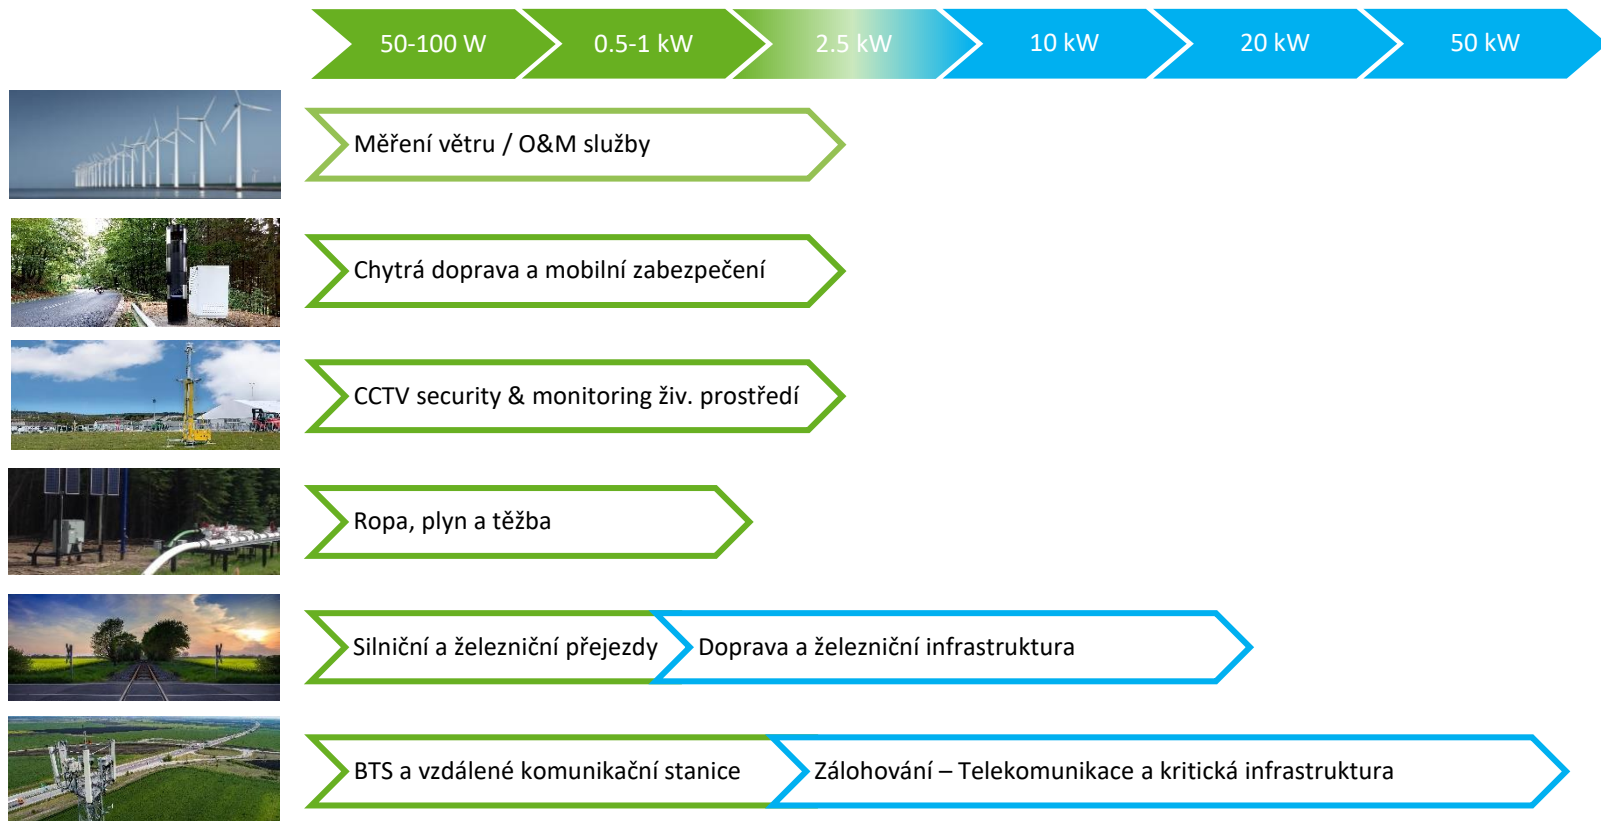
50-100 W
0.5-1 kW
2.5 kW
10 kW
20 kW
50 kW

Měření větru / O&M služby

Chytrá doprava a mobilní zabezpečení

CCTV security & monitoring živ. prostředí

Ropa, plyn a těžba

Silniční a železniční přejezdy
Doprava a železniční infrastruktura

BTS a vzdálené komunikační stanice
Zálohování – Telekomunikace a kritická infrastruktura